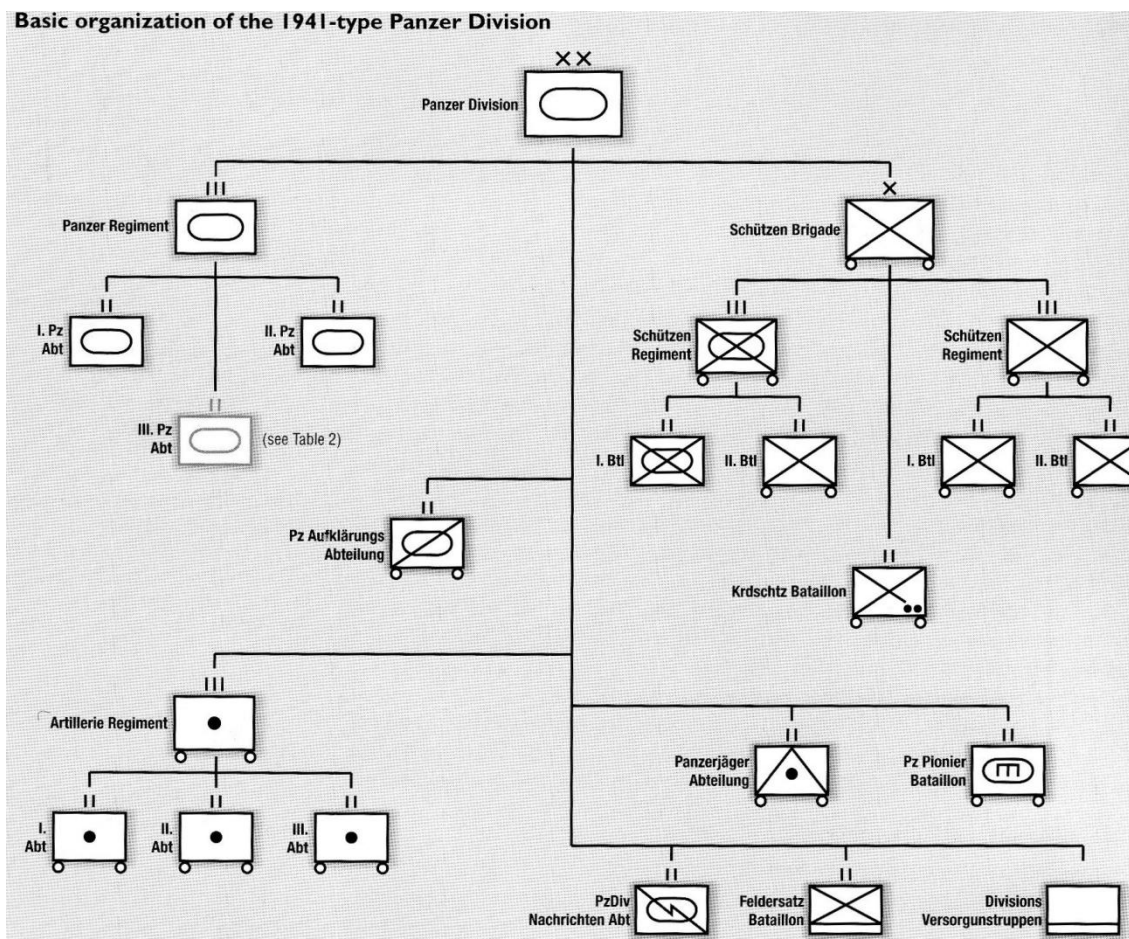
Basic organization of the 1941-type Panzer Division

XX
Panzer Division

III
Panzer Regiment

II
I. Pz Abt

II
II. Pz Abt

II
III. Pz Abt (see Table 2)

X
Schützen Brigade

III
Schützen Regiment

III
Schützen Regiment

II
I. Btl

II
II. Btl

II
I. Btl

II
II. Btl

II
Pz Aufklärungs Abteilung

II
Krdschtz Bataillon

III
Artillerie Regiment

II
I. Abt

II
II. Abt

II
III. Abt

II
Panzerjäger Abteilung

II
Pz Pionier Bataillon

II
PzDiv Nachrichten Abt

II
Feldersatz Bataillon

Divisions Versorgunstruppen